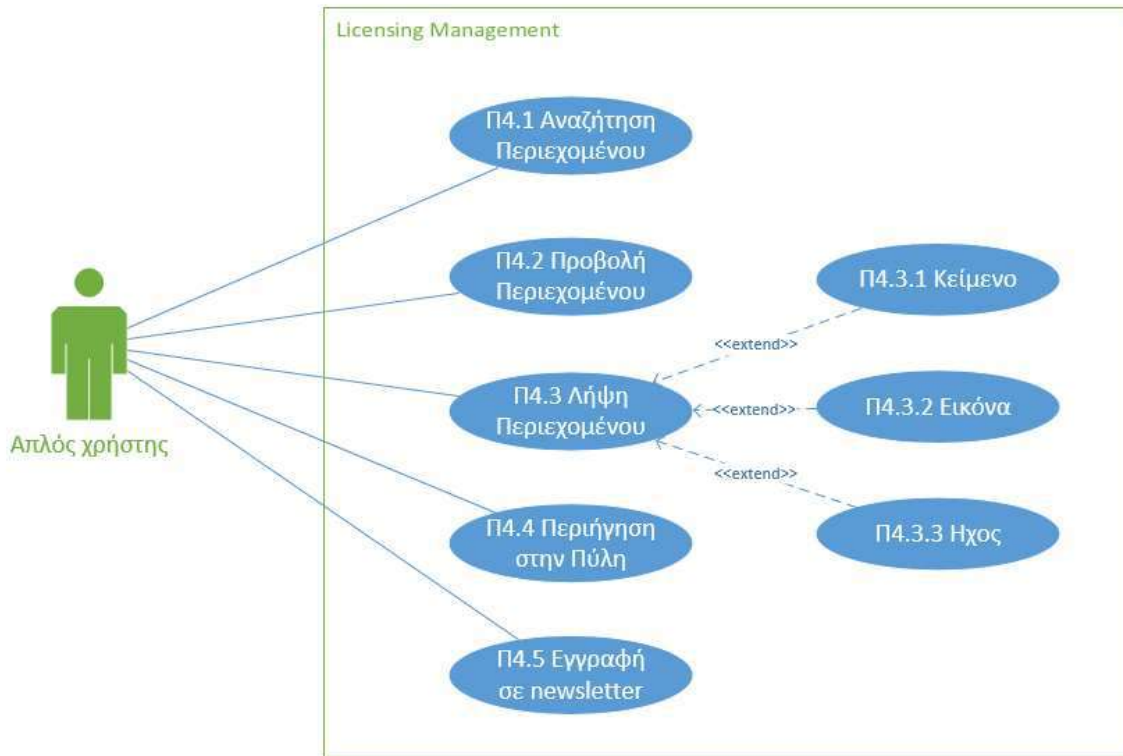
Licensing Management

Απλός χρήστης

Π4.1 Αναζήτηση Περιεχομένου

Π4.2 Προβολή Περιεχομένου

Π4.3 Λήψη Περιεχομένου

Π4.4 Περιήγηση στην Πύλη

Π4.5 Εγγραφή σε newsletter

<<extend>>

<<extend>>

<<extend>>

Π4.3.1 Κείμενο

Π4.3.2 Εικόνα

Π4.3.3 Ηχος